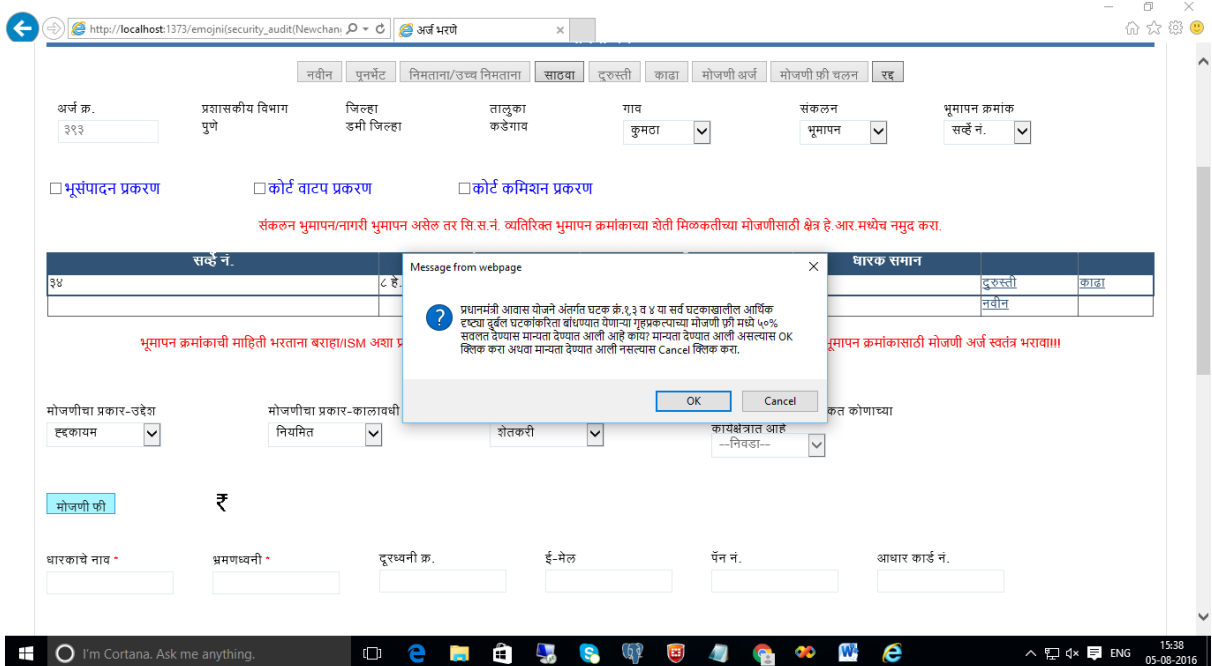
http://localhost:1373/emojni(security_audit(Newchan
अर्ज भरणे

नवीन | पुनर्भेट | निमताना/उच्च निमताना | साठवा | दुरुस्ती | काढा | मोजणी अर्ज | मोजणी फी चलन | रद्द

अर्ज क्र. ३९३
प्रशासकीय विभाग पुणे
जिल्हा डमी जिल्हा
तालुका कडेगाव
गाव कुमठा
संकलन भूमापन
भूमापन क्रमांक सर्व्हे नं.

भूसंपादन प्रकरण
कोर्ट वाटप प्रकरण
कोर्ट कमिशन प्रकरण

संकलन भुमापन/नागरी भुमापन असेल तर सि.स.नं. व्यतिरिक्त भुमापन क्रमांकाच्या शेती मिळकतीच्या मोजणीसाठी क्षेत्र हे.आर.मध्येच नमुद करा.

| सर्व्हे नं. | | धारक समान | | |
|---|---|---|---|---|
| ३४ | ८ हे. | | दुरुस्ती | काढा |
| | | | नवीन | |

भूमापन क्रमांकाची माहिती भरताना बराहा/ISM अशा प्र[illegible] भूमापन क्रमांकासाठी मोजणी अर्ज स्वतंत्र भरावा!!!

Message from webpage
प्रधानमंत्री आवास योजने अंतर्गत घटक क्र.१,३ व ४ या सर्व घटकाखालील आर्थिक दृष्ट्या दुर्बल घटकांकरिता बांधण्यात येणाऱ्या गृहप्रकल्पाच्या मोजणी फी मध्ये ५०% सवलत देण्यास मान्यता देण्यात आली आहे काय? मान्यता देण्यात आली असल्यास OK क्लिक करा अथवा मान्यता देण्यात आली नसल्यास Cancel क्लिक करा.
OK
Cancel

मोजणीचा प्रकार-उद्देश हद्दकायम
मोजणीचा प्रकार-कालावधी नियमित
शेतकरी
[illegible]त कोणाच्या कार्यक्षेत्रात आहे --निवडा--

मोजणी फी ₹

धारकाचे नाव *
भ्रमणध्वनी *
दूरध्वनी क्र.
ई-मेल
पॅन नं.
आधार कार्ड नं.

I'm Cortana. Ask me anything.
ENG 15:38 05-08-2016